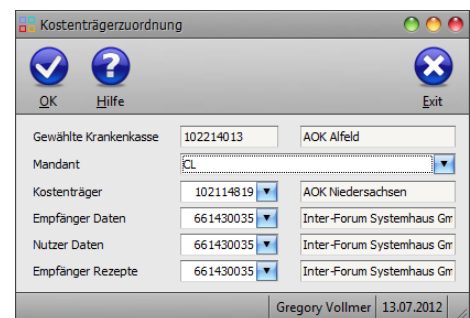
Kostenträgerzuordnung

OK
Hilfe
Exit

| | | |
|---|---|---|
| Gewählte Krankenkasse | 102214013 | AOK Alfeld |
| Mandant | CL | |
| Kostenträger | 102114819 | AOK Niedersachsen |
| Empfänger Daten | 661430035 | Inter-Forum Systemhaus Gm |
| Nutzer Daten | 661430035 | Inter-Forum Systemhaus Gm |
| Empfänger Rezepte | 661430035 | Inter-Forum Systemhaus Gm |

Gregory Vollmer | 13.07.2012